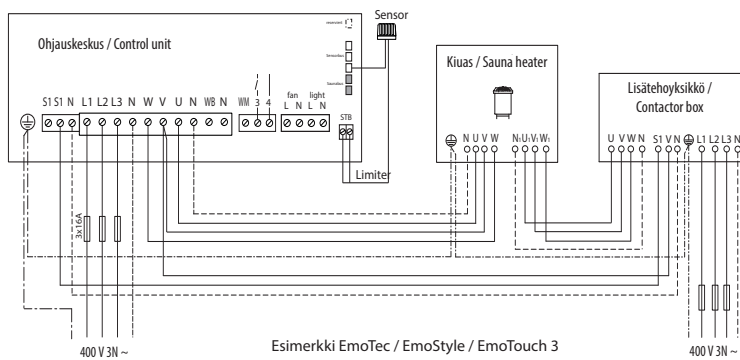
Sensor

Ohjauskeskus / Control unit

S1 S1 N L1 L2 L3 N W V U N WB N

WM 3 4

fan L N

light L N

STB

Limiter

3x16A

Kiuas / Sauna heater

N U V W

N₁ U₁ V₁ W₁

Lisätehoyksikkö / Contactor box

U V W N S1 V N L1 L2 L3 N

400 V 3N ~

Esimerkki EmoTec / EmoStyle / EmoTouch 3

400 V 3N ~